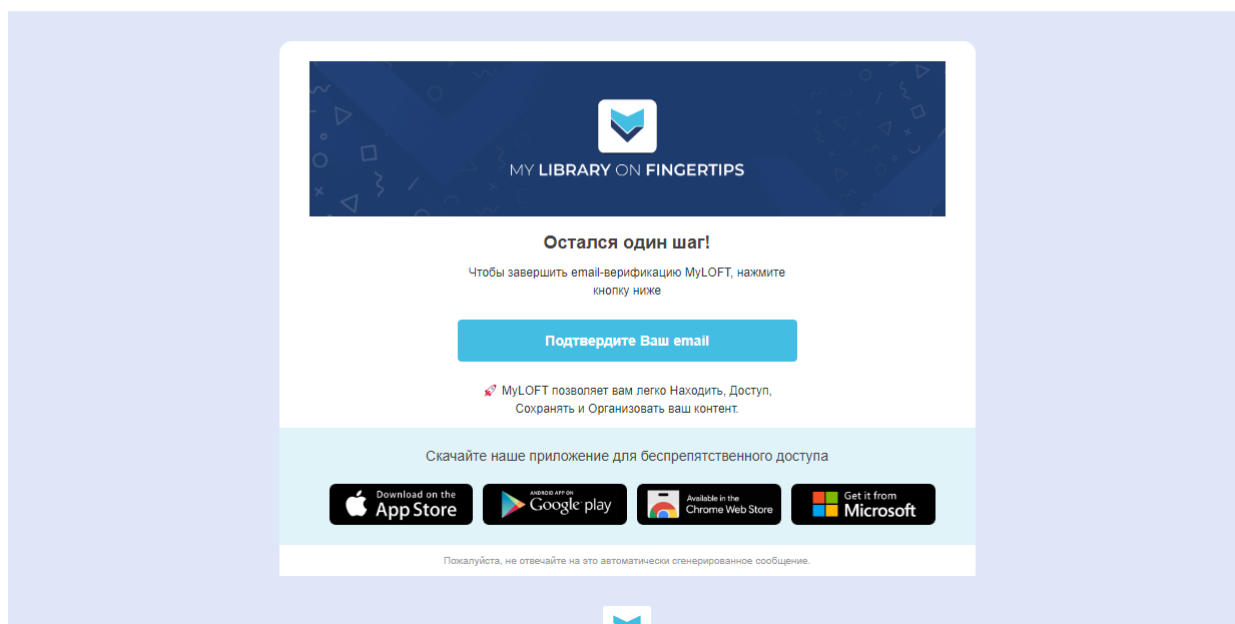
MY LIBRARY ON FINGERTIPS

Остался один шаг!

Чтобы завершить email-верификацию MyLOFT, нажмите кнопку ниже

Подтвердите Ваш email

🚀 MyLOFT позволяет вам легко Находить, Доступ, Сохранять и Организовать ваш контент.

Скачайте наше приложение для беспрепятственного доступа

Download on the App Store

ANDROID APP ON Google play

Available in the Chrome Web Store

Get it from Microsoft

Пожалуйста, не отвечайте на это автоматически сгенерированное сообщение.